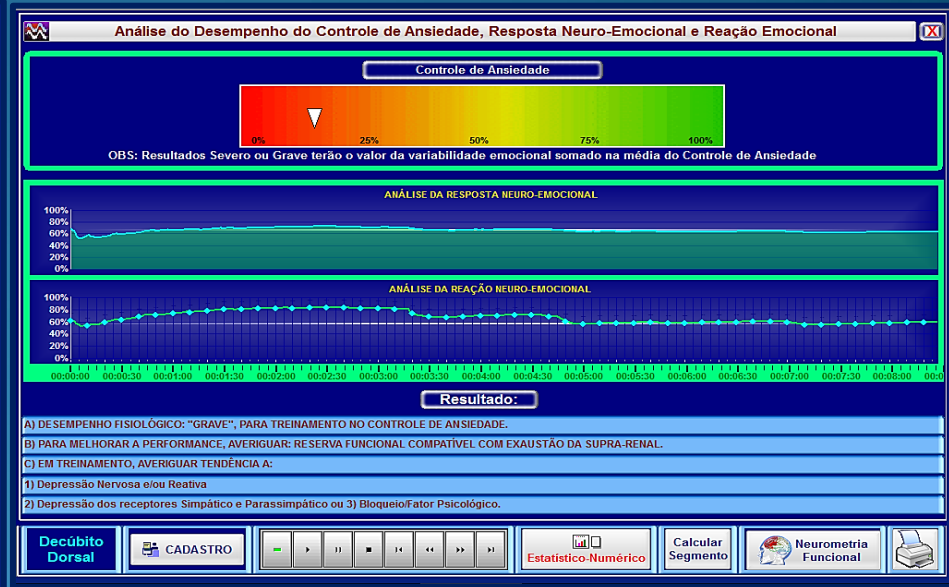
Análise do Desempenho do Controle de Ansiedade, Resposta Neuro-Emocional e Reação Emocional

X

Controle de Ansiedade

0% 25% 50% 75% 100%

OBS: Resultados Severo ou Grave terão o valor da variabilidade emocional somado na média do Controle de Ansiedade

ANÁLISE DA RESPOSTA NEURO-EMOCIONAL

100%
80%
60%
40%
20%
0%

ANÁLISE DA REAÇÃO NEURO-EMOCIONAL

100%
80%
60%
40%
20%
0%

00:00:00 00:00:30 00:01:00 00:01:30 00:02:00 00:02:30 00:03:00 00:03:30 00:04:00 00:04:30 00:05:00 00:05:30 00:06:00 00:06:30 00:07:00 00:07:30 00:08:00 00:0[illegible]

Resultado:

A) DESEMPENHO FISIOLÓGICO: "GRAVE", PARA TREINAMENTO NO CONTROLE DE ANSIEDADE.

B) PARA MELHORAR A PERFORMANCE, AVERIGUAR: RESERVA FUNCIONAL COMPATÍVEL COM EXAUSTÃO DA SUPRA-RENAL.

C) EM TREINAMENTO, AVERIGUAR TENDÊNCIA A:

1) Depressão Nervosa e/ou Reativa

2) Depressão dos receptores Simpático e Parassimpático ou 3) Bloqueio/Fator Psicológico.

Decúbito Dorsal

CADASTRO

Estatístico-Numérico

Calcular Segmento

Neurometria Funcional